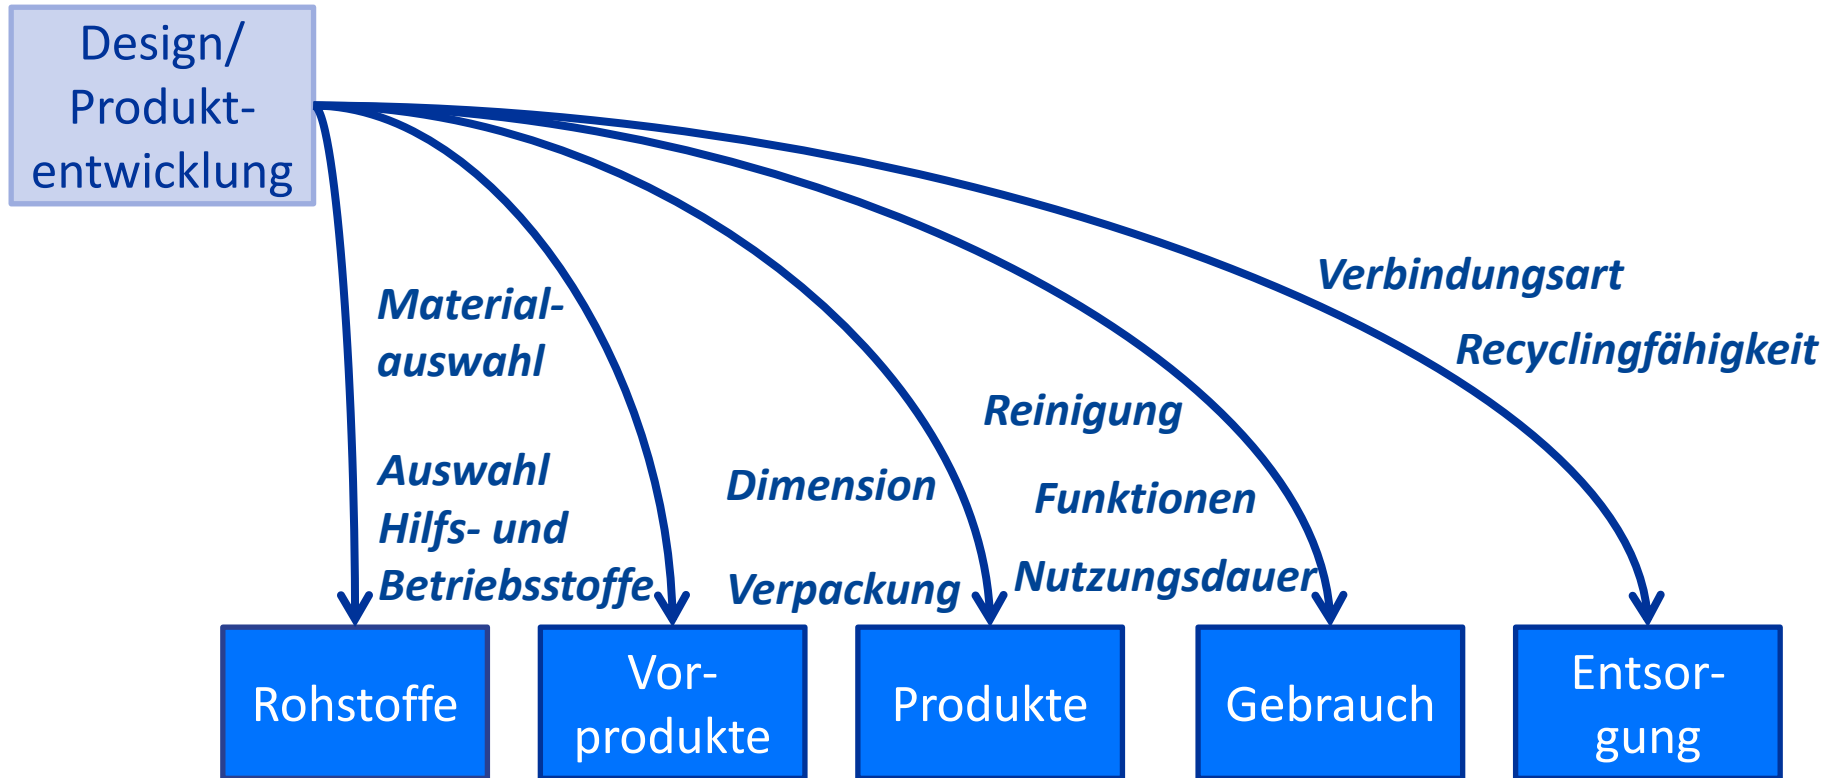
Design/ Produktentwicklung

Materialauswahl

Auswahl Hilfs- und Betriebsstoffe

Dimension

Verpackung

Reinigung

Funktionen

Nutzungsdauer

Verbindungsart

Recyclingfähigkeit

Rohstoffe

Vorprodukte

Produkte

Gebrauch

Entsorgung